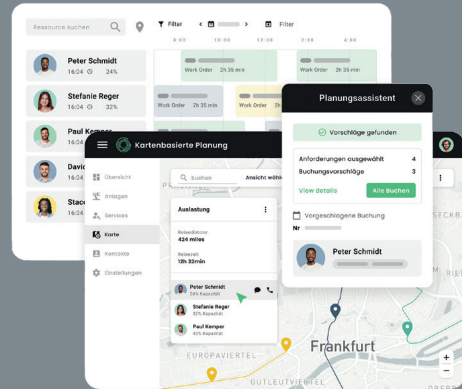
Ressource suchen

Filter

Filter

8:00

10:00

12:00

2:00

4:00

Peter Schmidt
16:24 24%

Work Order 2h 35 min

Work Order 2h 35 min

Stefanie Reger
16:24 32%

Work Order 2h 35 min

Work Order 2h 35 min

Paul Kemper
16:24

David
16:24

Stac
16:24

Kartenbasierte Planung

Übersicht

Anlagen

Services

Karte

Kontakte

Einstellungen

Suchen

Ansicht wähle

Auslastung

Reisedistanz
424 miles

Reisezeit
13h 32min

Peter Schmidt
24% Kapazität

Stefanie Reger
32% Kapazität

Paul Kemper
40% Kapazität

Planungsassistent

Vorschläge gefunden

Anforderungen ausgewählt 4

Buchungsvorschläge 3

View details

Alle Buchen

Vorgeschlagene Buchung

Nr

Peter Schmidt

EUROPAVIERTEL

Frankfurt

GUTLEUTVIERTEL